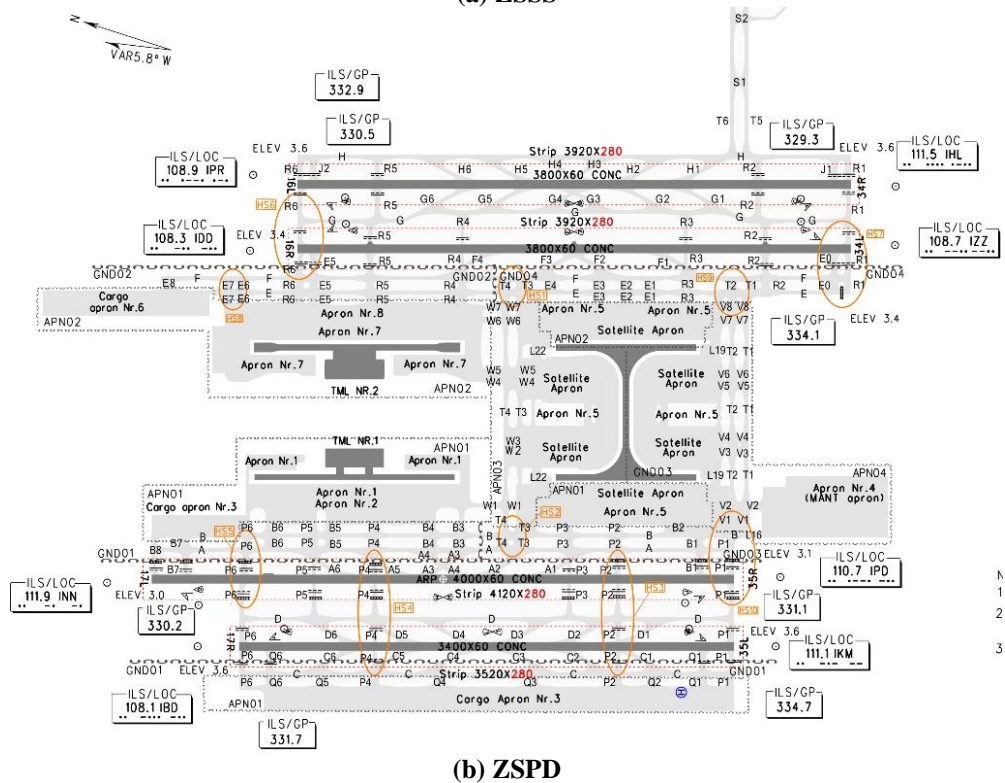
(a) ZSSS

VAR5.8° W

ILS/GP 332.9
ILS/GP 330.5
ILS/GP 329.3
ILS/LOC 108.9 IPR
ILS/LOC 111.5 IHL
ILS/LOC 108.3 IDD
ILS/LOC 108.7 IZZ
ILS/GP 334.1

S2
S1
T6 T5

ELEV 3.6
ELEV 3.6
ELEV 3.4
ELEV 3.4

Strip 3920X280
3800X60 CONC
Strip 3920X280
3800X60 CONC

H R6 J2 R5 H6 H5 H4 H3 H2 H1 H R2 J1 R1
16L 34R
HS6 R6 G R5 G6 G5 G4 G3 G2 G1 G R2 R1
G R4 R3 G R2 R1
16R 34L HS7
R6 E5 R5 R4 F4 F3 F2 F1 R3 R2 E0 R1
GND02 GND02 GND04 GND04
E8 F E7 E6 F R6 E5 R5 R4 T4 T3 E4 E3 E2 E1 R3 HS9 T2 T1 R2 E0
E7 E6 E R6 E5 R5 R4 W7 W7 HS1 E3 E2 E1 R3 V8 V8 F E
HS8

Cargo apron Nr.6
APN02
Apron Nr.8
Apron Nr.7
Apron Nr.7
Apron Nr.7
TML NR.2
APN02
W6 W6 Apron Nr.5
Satellite Apron
V7 V7
APN02
L22 L19 T2 T1
W5 W5 W4
Satellite Apron
Satellite Apron
V6 V6 V5 V5
T4 T3 Apron Nr.5 Apron Nr.5 T2 T1
W3 W2
Satellite Apron
Satellite Apron
V4 V4 V3 V3
APN03
L22 GND03 L19 T2 T1
TML NR.1
APN01
Apron Nr.1 Apron Nr.1
Apron Nr.1
Apron Nr.2
APN01
Cargo apron Nr.3
APN01 Satellite Apron
W1 W1
APN04
Apron Nr.4 (MANT apron)
HS2 Apron Nr.5
V2 V2 V1 V1 L16
HS5 P6 B6 P5 B5 P4 B4 B3 T4 T3 P3 P2 B2 B1 P1
GND01 B8 B7 A A4 A3 A B T4 T3 P3 P2 A B1 P1 GND03 ELEV 3.1
17L 35R
B7 P6 P5 A6 P4 A5 A4 A3 A2 A1 P3 P2 P1
ARP 4000X60 CONC
ILS/LOC 111.9 INN
ILS/LOC 110.7 IPD
ELEV 3.0 P6 P4 Strip 4120X280 P3 P2 P1
HS4 HS3 HS10
ILS/GP 330.2
ILS/GP 331.1
D D
P6 D6 P4 D5 D4 D3 D2 P2 D1 P1 ELEV 3.6
17R 35L
Q6 C6 P4 C5 C4 C3 C2 P2 C1 Q1 P1
3400X60 CONC
ILS/LOC 111.1 IKM
GND01 ELEV 3.6 Strip 3520X280 GND01
P6 Q6 C Q5 P4 Q4 C Q3 P2 Q2 C Q1 P1
Cargo Apron Nr.3
APN01
ILS/LOC 108.1 IBD
ILS/GP 334.7
ILS/GP 331.7

N
1
2
3

(b) ZSPD